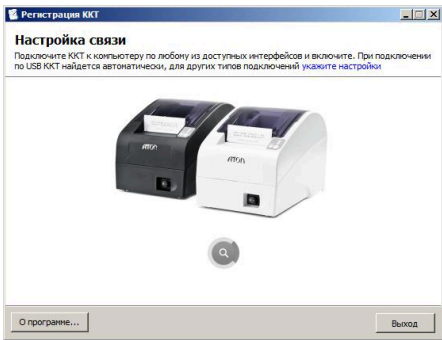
Регистрация ККТ

Настройка связи

Подключите ККТ к компьютеру по любому из доступных интерфейсов и включите. При подключении по USB ККТ найдется автоматически, для других типов подключений укажите настройки

АТОЛ

АТОЛ

О программе...

Выход